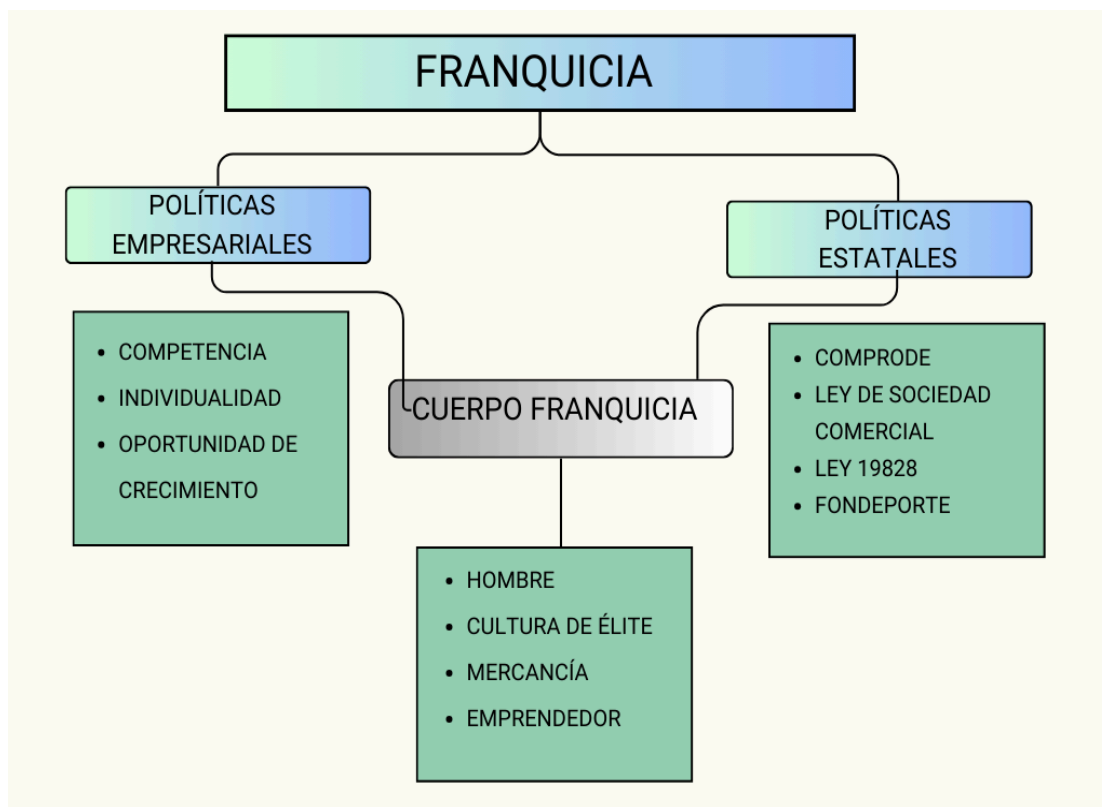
FRANQUICIA

POLÍTICAS EMPRESARIALES

POLÍTICAS ESTATALES

- COMPETENCIA
- INDIVIDUALIDAD
- OPORTUNIDAD DE CRECIMIENTO

CUERPO FRANQUICIA

- COMPRODE
- LEY DE SOCIEDAD COMERCIAL
- LEY 19828
- FONDEPORTE

- HOMBRE
- CULTURA DE ÉLITE
- MERCANCÍA
- EMPRENDEDOR